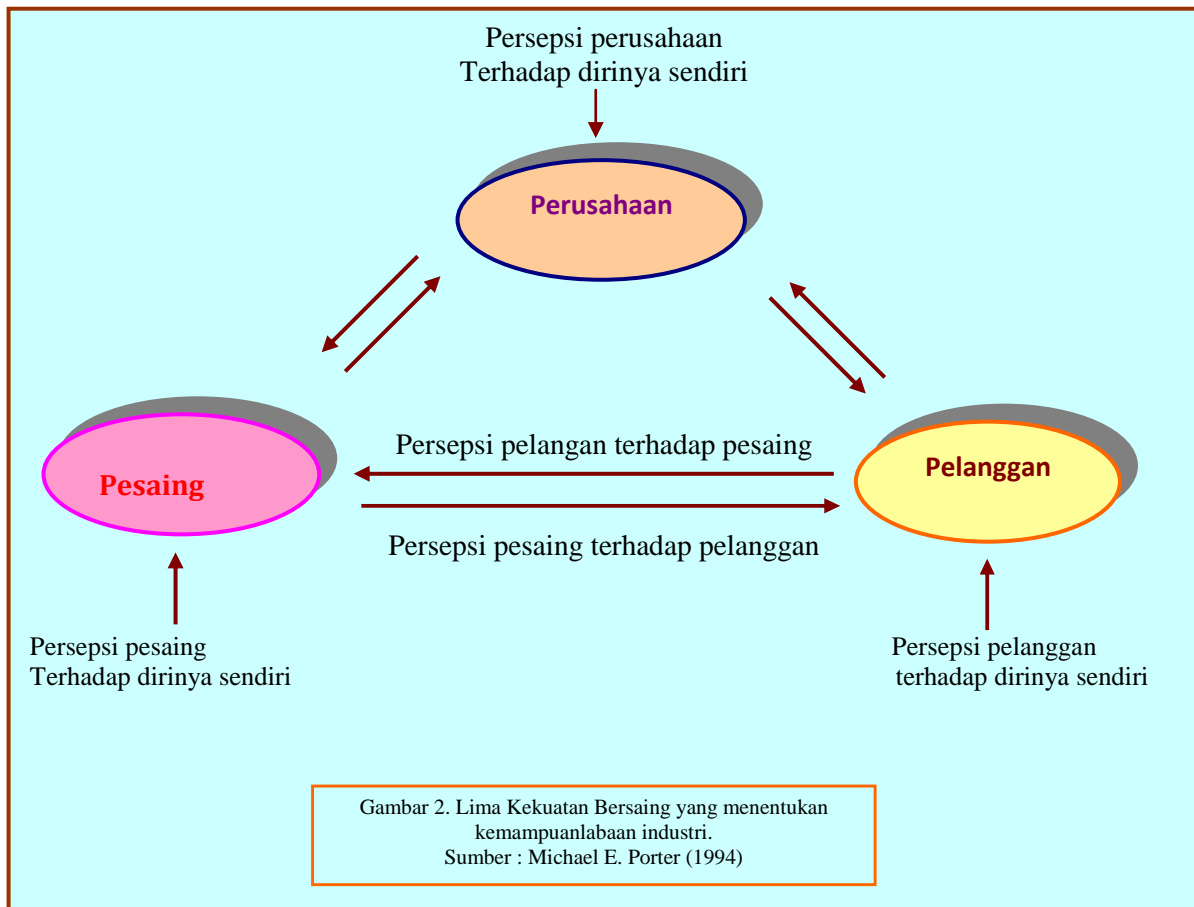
Persepsi perusahaan
Terhadap dirinya sendiri

Perusahaan

Persepsi pelangan terhadap pesaing

Pesaing

Pelanggan

Persepsi pesaing terhadap pelanggan

Persepsi pesaing
Terhadap dirinya sendiri

Persepsi pelanggan
terhadap dirinya sendiri

Gambar 2. Lima Kekuatan Bersaing yang menentukan kemampuanlabaan industri.
Sumber : Michael E. Porter (1994)